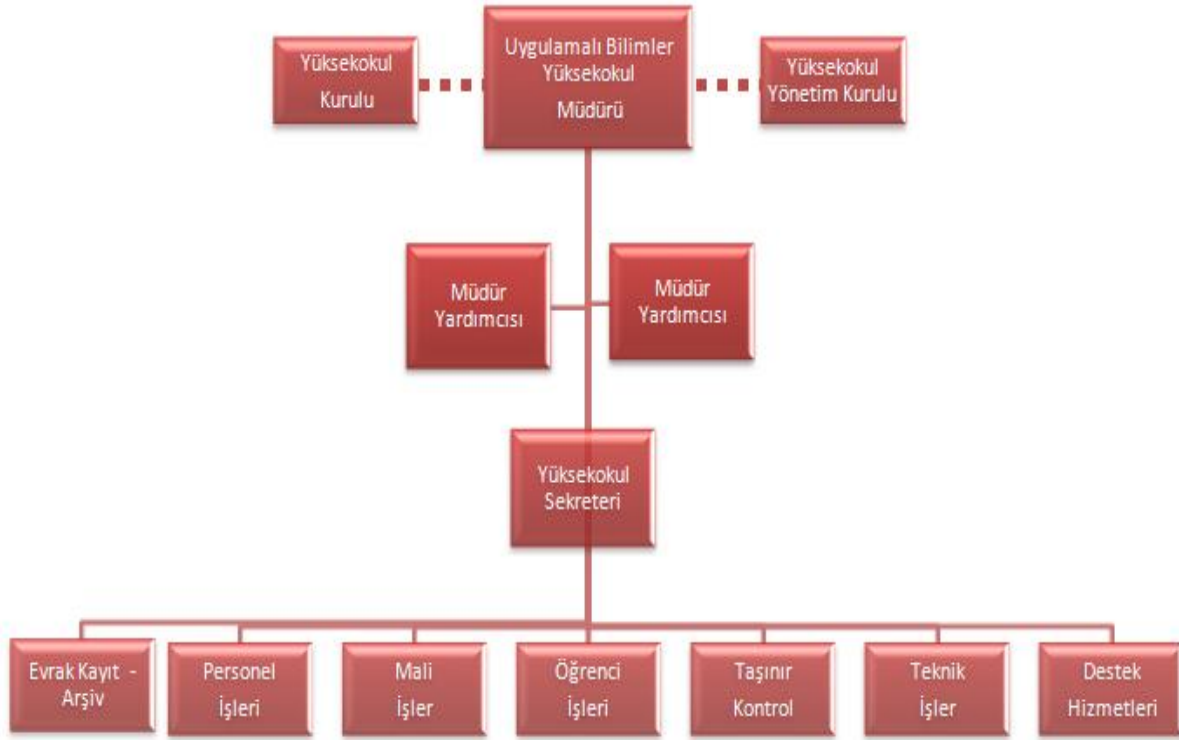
Yüksekokul Kurulu

Uygulamalı Bilimler Yüksekokul Müdürü

Yüksekokul Yönetim Kurulu

Müdür Yardımcısı

Müdür Yardımcısı

Yüksekokul Sekreteri

Evrak Kayıt - Arşiv

Personel İşleri

Mali İşler

Öğrenci İşleri

Taşınır Kontrol

Teknik İşler

Destek Hizmetleri